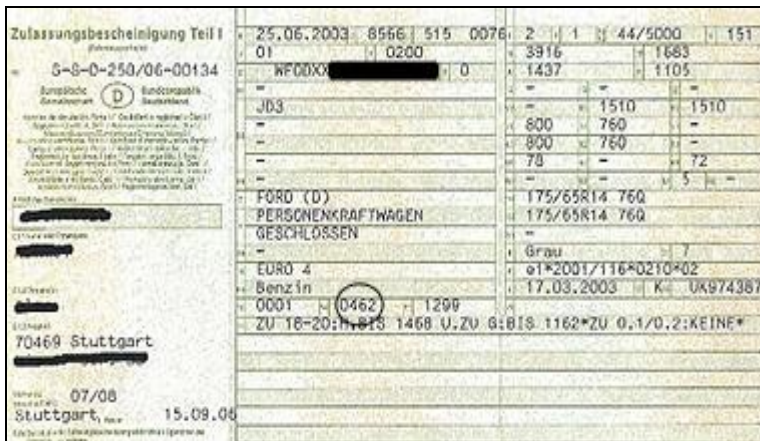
Zulassungsbescheinigung Teil I
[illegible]
S-S-D-250/06-00134
Europäische Gemeinschaft D Bundesrepublik Deutschland
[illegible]
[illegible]
70469 Stuttgart
07/08
Stuttgart, 15.09.06

25.06.2003 8566 515 0076 2 1 44/5000 151
01 0200 3916 1683
WF0DXX 0 1437 1105
JD3 1510 1510
800 760
800 760
78 72
5
FORD (D) 175/65R14 76Q
PERSONENKRAFTWAGEN 175/65R14 76Q
GESCHLOSSEN
Grau 7
EURO 4 e1*2001/116*0210*02
Benzin 17.03.2003 K UK974387
0001 0462 1299
ZU 18-20:H:BIS 1468 V.ZU G:BIS 1162*ZU 0.1/0.2:KEINE*